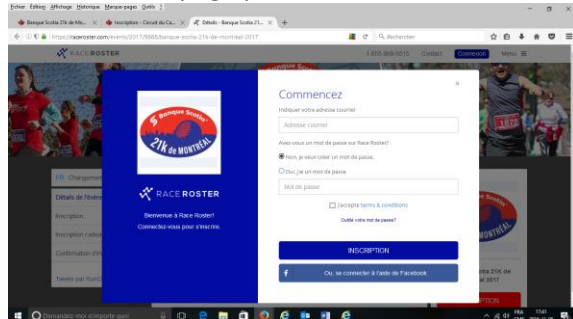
Fichier Édition Affichage Historique Marque-pages Outils ?

Banque Scotia 21k de Mo... × Inscription - Circuit du Ca... × Détails - Banque Scotia 21... × +

https://raceroster.com/events/2017/8888/banque-scotia-21k-de-montreal-2017

Rechercher

RACE ROSTER

1-855-866-5010 Contact Connexion Menu

FR Changement

Détails de l'évén

Inscription

Inscription cadea

Confirmation d'ins

Tweets par Run

Banque Scotia 21k de MONTRÉAL

RACE ROSTER

Bienvenue à Race Roster!

Connectez-vous pour s'inscrire.

×

Commencez

Indiquer votre adresse courriel

Adresse courriel

Avez-vous un mot de passe sur Race Roster?

Non, je veux créer un mot de passe.

Oui, j'ai un mot de passe

Mot de passe

J'accepte terms & conditions

Oublié votre mot de passe?

INSCRIPTION

Ou, se connecter à l'aide de Facebook

Demandez-moi n'importe quoi

FRA 13:41